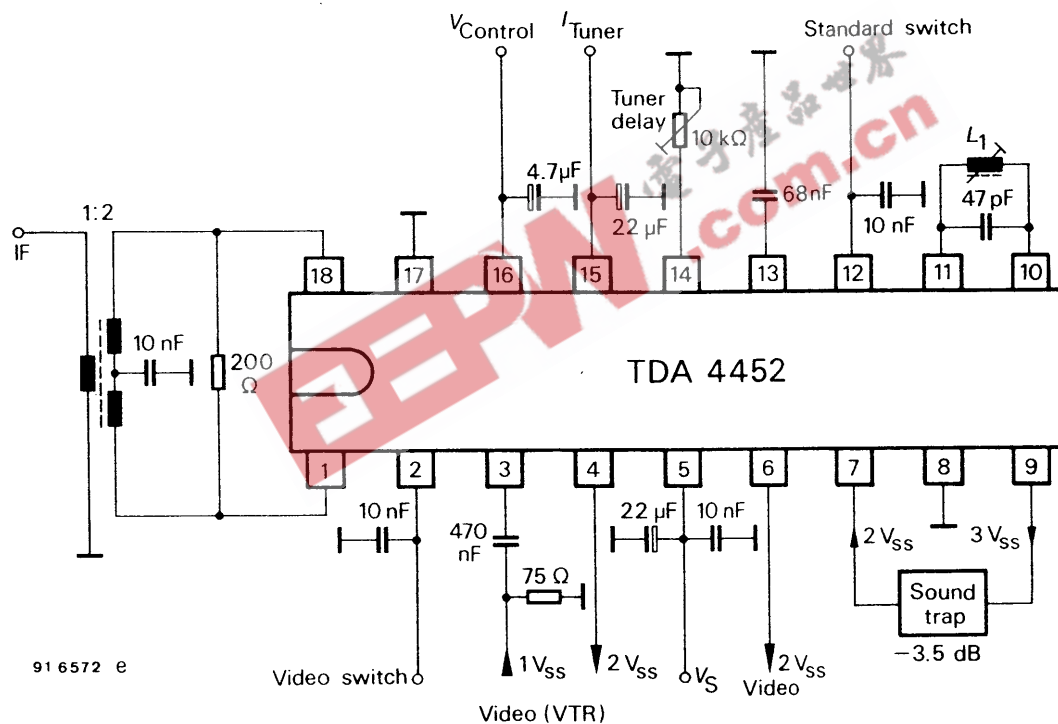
$V_{Control}$ $I_{Tuner}$ Standard switch

Tuner delay 10 kΩ

$L_1$

4.7μF 22 μF 68nF 10 nF 47 pF

IF 1:2

10 nF 200 Ω

18 17 16 15 14 13 12 11 10

TDA 4452

1 2 3 4 5 6 7 8 9

10 nF 470 nF 75 Ω 22 μF 10 nF

$2 V_{SS}$ $3 V_{SS}$

Sound trap

−3.5 dB

91 6572 e

Video switch $1 V_{SS}$ $2 V_{SS}$ $V_S$ $2 V_{SS}$ Video

Video (VTR)

电子产品世界 EEPW.com.cn